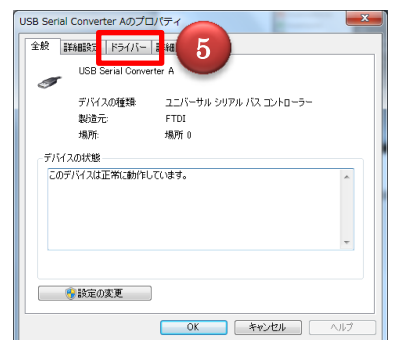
USB Serial Converter Aのプロパティ

全般 詳細設定 ドライバー 詳細

5

USB Serial Converter A

デバイスの種類: ユニバーサル シリアル バス コントローラー

製造元: FTDI

場所: 場所 0

デバイスの状態

このデバイスは正常に動作しています。

設定の変更

OK キャンセル ヘルプ